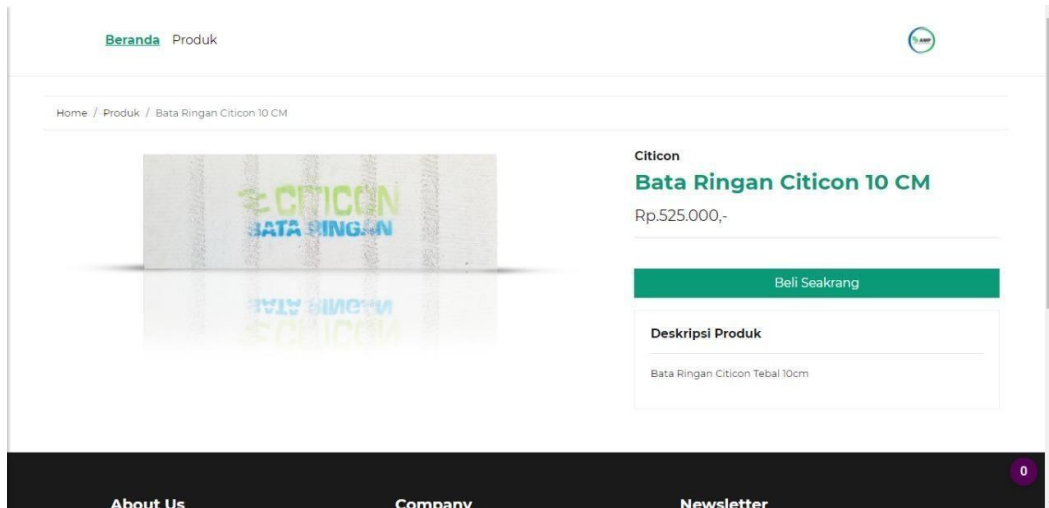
Beranda Produk

Home / Produk / Bata Ringan Citicon 10 CM

CITICON
BATA RINGAN

Citicon

Bata Ringan Citicon 10 CM

Rp.525.000,-

Beli Seakrang

Deskripsi Produk

Bata Ringan Citicon Tebal 10cm

0

About Us

Company

Newsletter